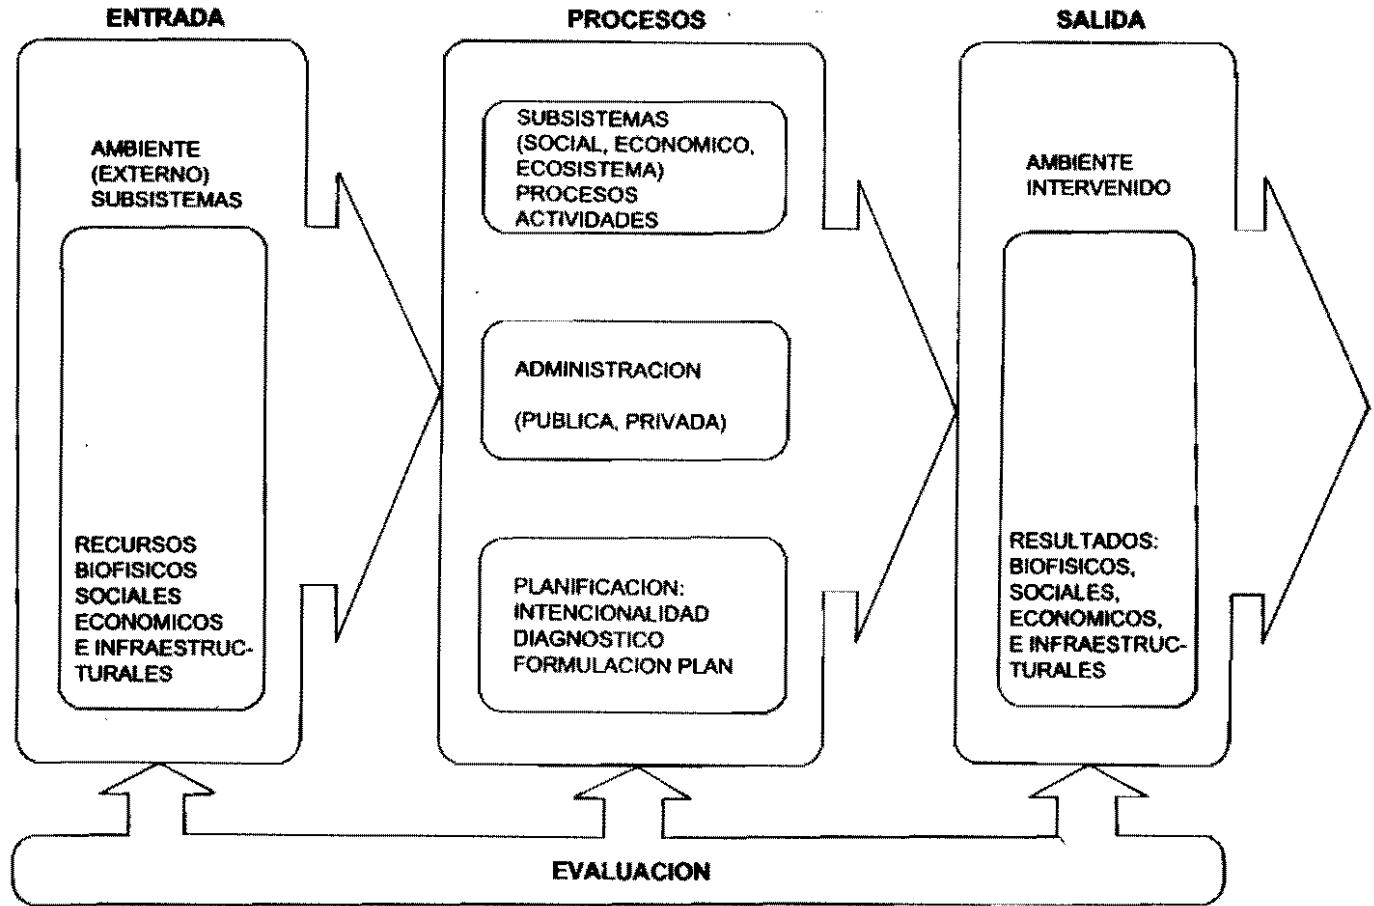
ENTRADA

AMBIENTE (EXTERNO) SUBSISTEMAS

RECURSOS BIOFISICOS SOCIALES ECONOMICOS E INFRAESTRUCTURALES

PROCESOS

SUBSISTEMAS (SOCIAL, ECONOMICO, ECOSISTEMA) PROCESOS ACTIVIDADES

ADMINISTRACION

(PUBLICA, PRIVADA)

PLANIFICACION: INTENCIONALIDAD DIAGNOSTICO FORMULACION PLAN

SALIDA

AMBIENTE INTERVENIDO

RESULTADOS: BIOFISICOS, SOCIALES, ECONOMICOS, E INFRAESTRUCTURALES

EVALUACION